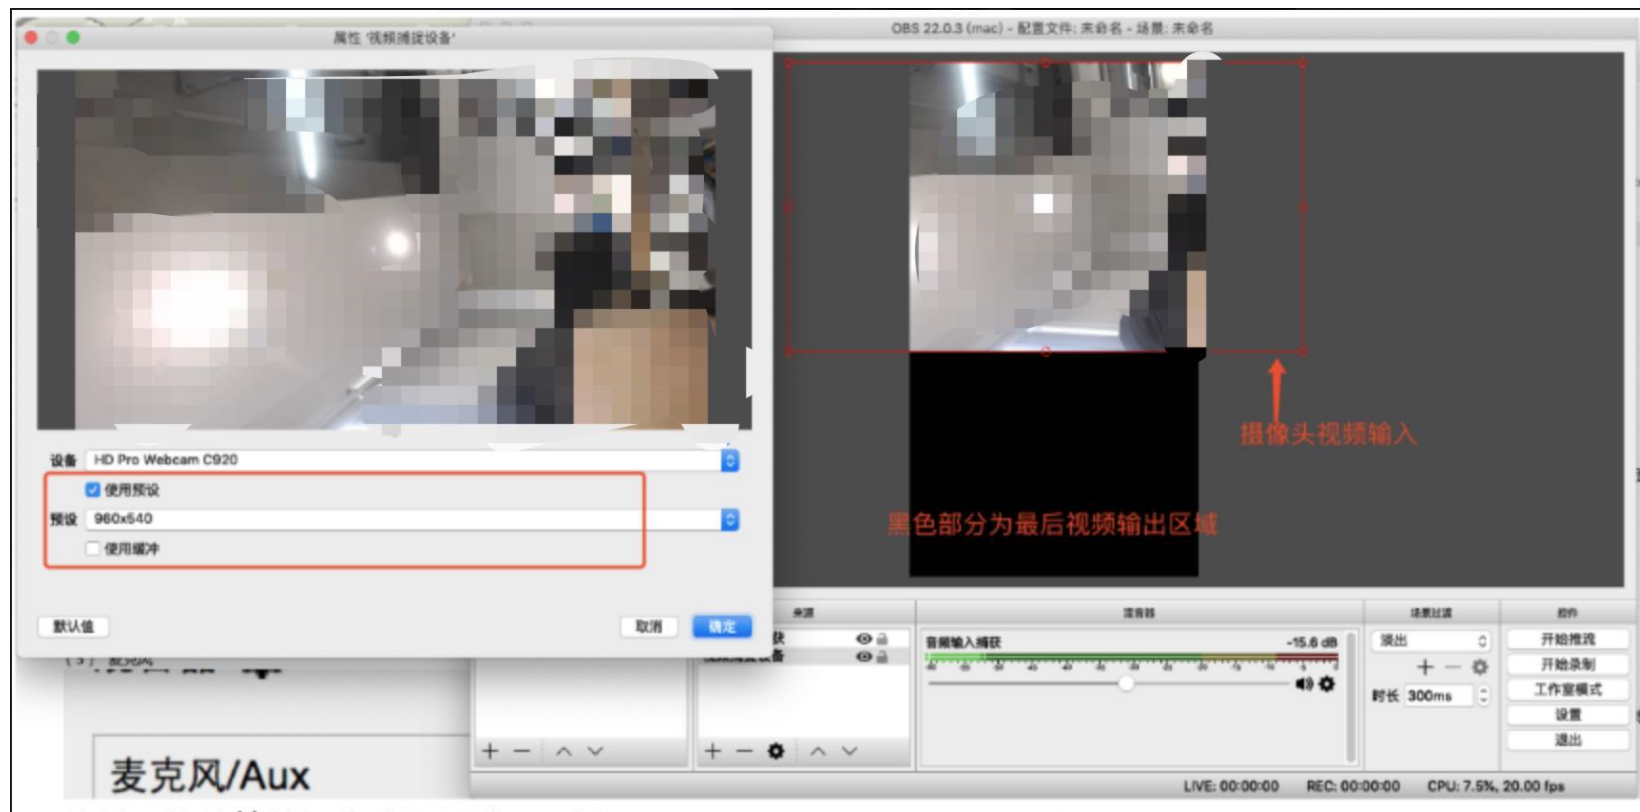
属性 '视频捕捉设备'

OBS 22.0.3 (mac) - 配置文件: 未命名 - 场景: 未命名

设备 HD Pro Webcam C920

使用预设

预设 960x540

使用缓冲

默认值

取消

确定

摄像头视频输入

黑色部分为最后视频输出区域

来源

混音器

场景过渡

控件

音频输入捕获 -15.6 dB

淡出

时长 300ms

开始推流

开始录制

工作室模式

设置

退出

麦克风/Aux

LIVE: 00:00:00 REC: 00:00:00 CPU: 7.5%, 20.00 fps